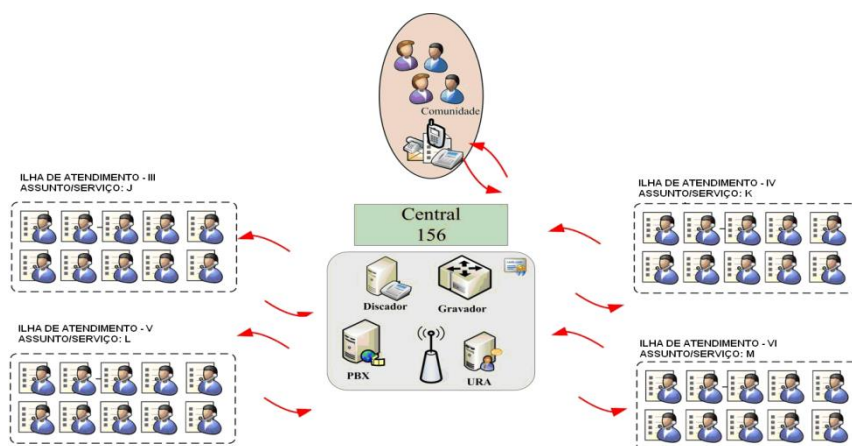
Comunidade

ILHA DE ATENDIMENTO - III
ASSUNTO/SERVIÇO: J

Central
156

ILHA DE ATENDIMENTO - IV
ASSUNTO/SERVIÇO: K

Discador

Gravador

ILHA DE ATENDIMENTO - V
ASSUNTO/SERVIÇO: L

PBX

URA

ILHA DE ATENDIMENTO - VI
ASSUNTO/SERVIÇO: M